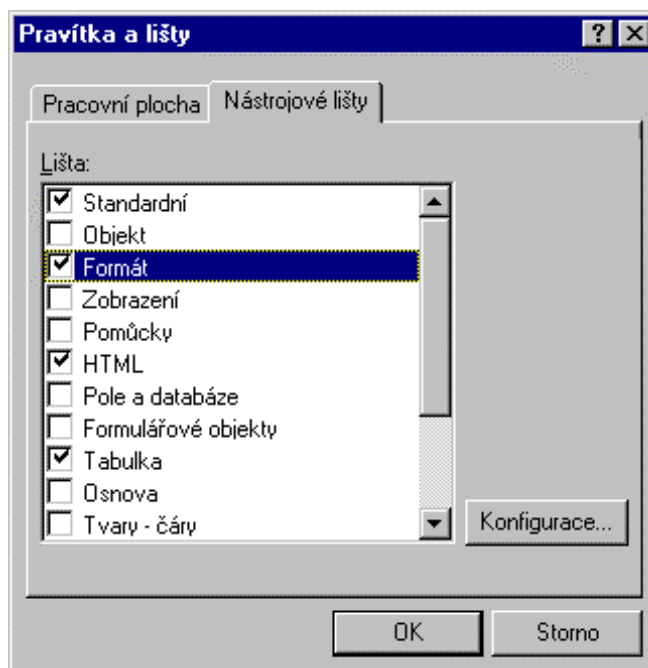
Pravítka a lišty

?

Pracovní plocha

Nástrojové lišty

Lišta:

Standardní
Objekt
Formát
Zobrazení
Pomůcky
HTML
Pole a databáze
Formulářové objekty
Tabulka
Osnova
Tvary - čáry

Konfigurace...

OK

Storno